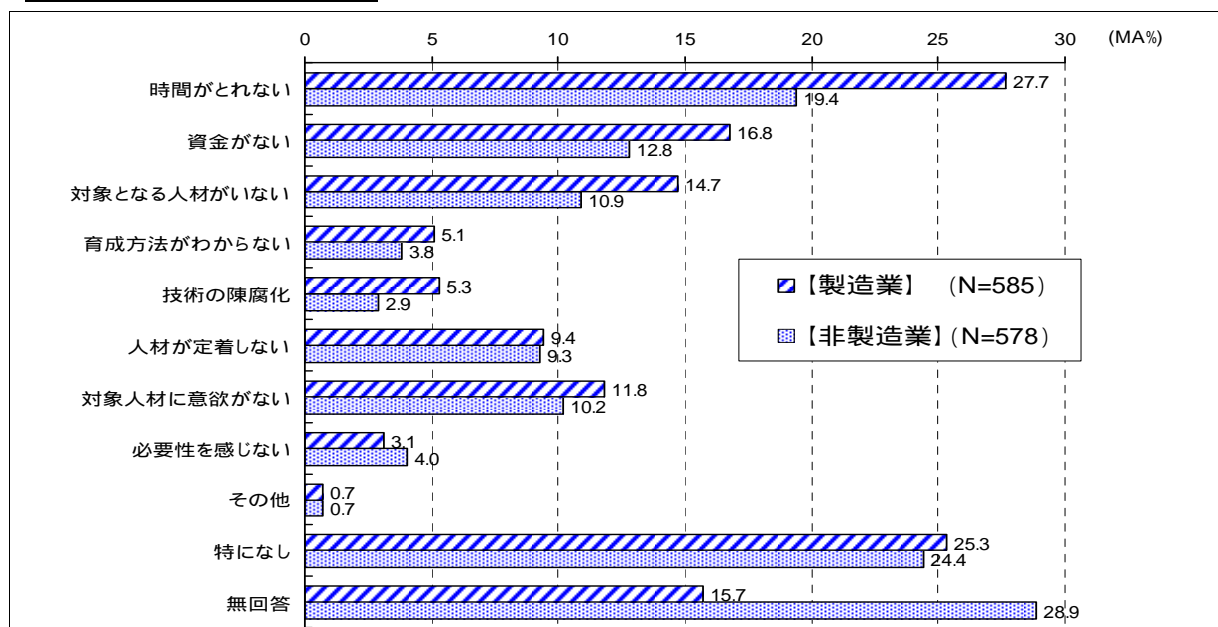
0 5 10 15 20 25 30 (MA%)

| | 【製造業】(N=585) | 【非製造業】(N=578) |
|---|---|---|
| 時間がとれない | 27.7 | 19.4 |
| 資金がない | 16.8 | 12.8 |
| 対象となる人材がいない | 14.7 | 10.9 |
| 育成方法がわからない | 5.1 | 3.8 |
| 技術の陳腐化 | 5.3 | 2.9 |
| 人材が定着しない | 9.4 | 9.3 |
| 対象人材に意欲がない | 11.8 | 10.2 |
| 必要性を感じない | 3.1 | 4.0 |
| その他 | 0.7 | 0.7 |
| 特になし | 25.3 | 24.4 |
| 無回答 | 15.7 | 28.9 |

【製造業】 (N=585)
【非製造業】(N=578)